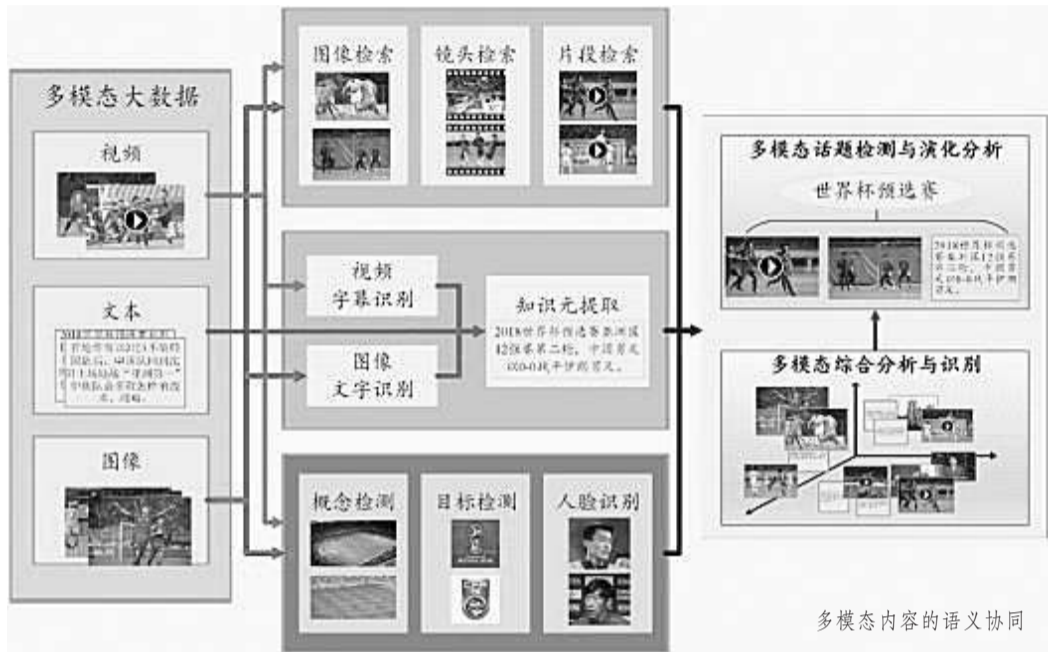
多模态大数据

视频

文本

图像

图像检索

镜头检索

片段检索

视频
字幕识别

图像
文字识别

知识元提取

2018世界杯预选赛亚洲区12强赛第二轮，中国男足0:0战平伊朗男足。

概念检测

目标检测

人脸识别

多模态话题检测与演化分析

世界杯预选赛

2018世界杯预选赛亚洲区12强赛第二轮，中国男足0:0战平伊朗男足。

多模态综合分析与识别

多模态内容的语义协同